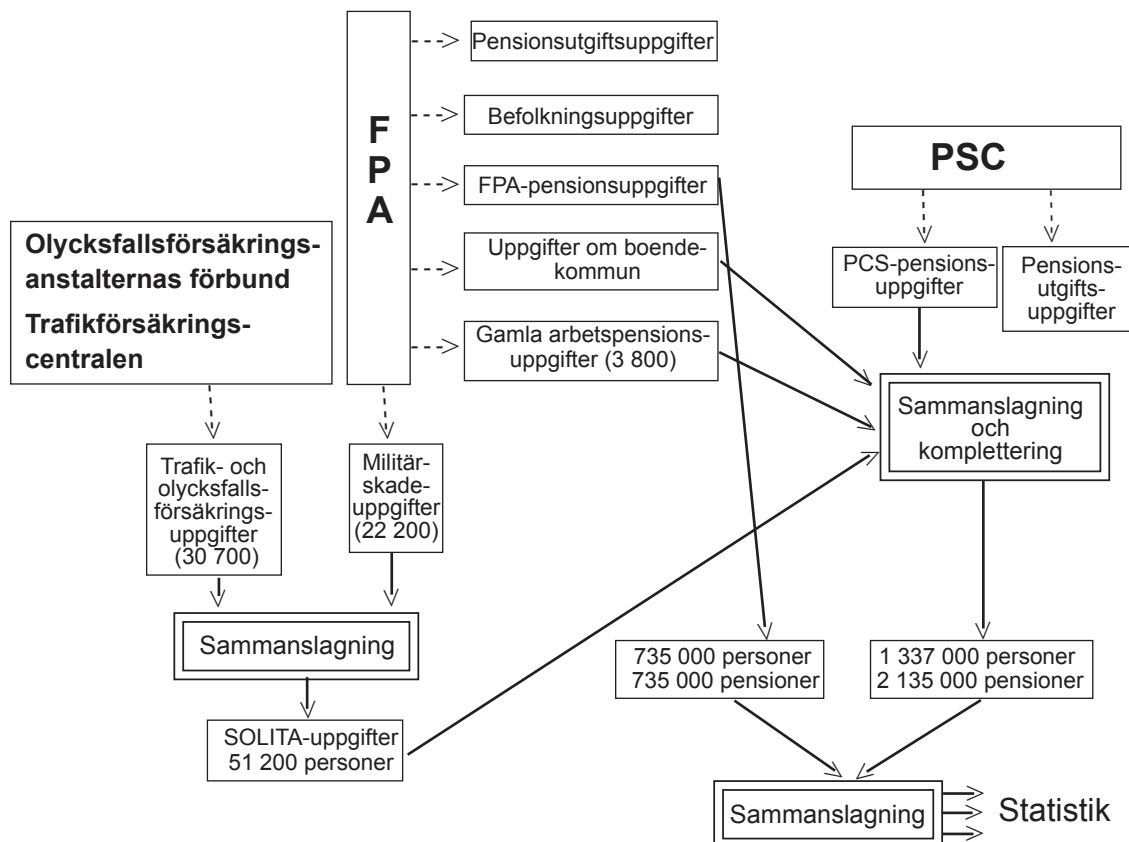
FPA

Pensionsutgiftsuppgifter

Befolkningsuppgifter

FPA-pensionsuppgifter

Uppgifter om boendekommun

Gamla arbetspensionsuppgifter (3 800)

PSC

PCS-pensionsuppgifter

Pensionsutgiftsuppgifter

Olycksfallsförsäkringsanstalternas förbund

Trafikförsäkringscentralen

Sammanslagning och komplettering

Trafik- och olycksfallsförsäkringsuppgifter (30 700)

Militärskadeuppgifter (22 200)

Sammanslagning

735 000 personer
735 000 pensioner

1 337 000 personer
2 135 000 pensioner

SOLITA-uppgifter
51 200 personer

Sammanslagning

Statistik